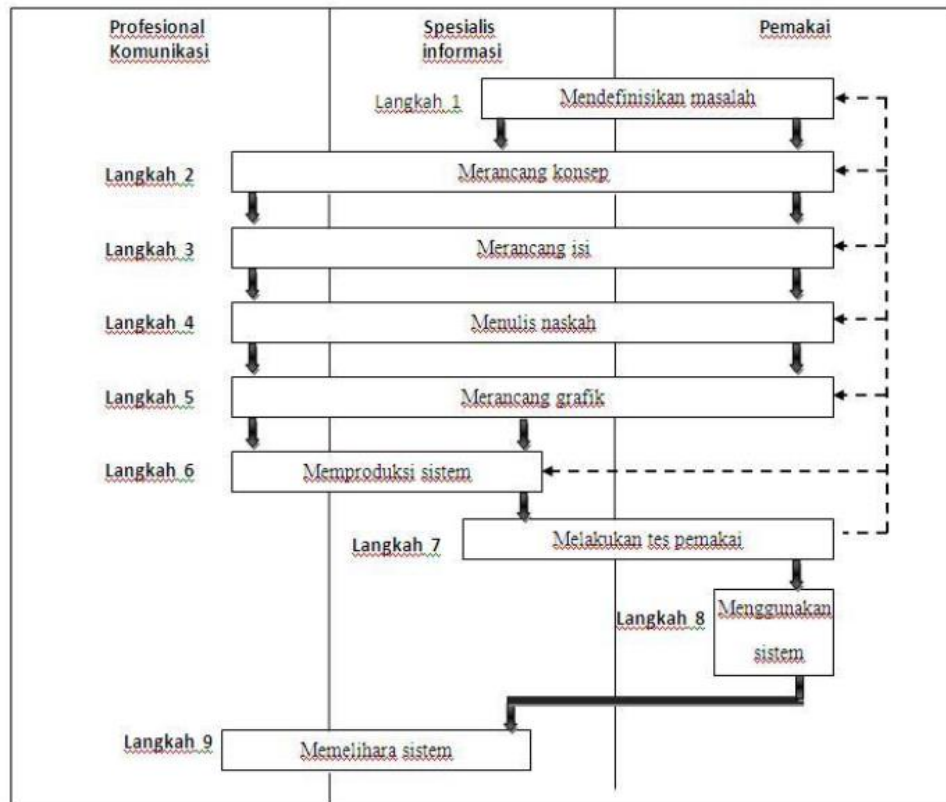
Profesional Komunikasi

Spesialis informasi

Pemakai

Langkah 1

Mendefinisikan masalah

Langkah 2

Merancang konsep

Langkah 3

Merancang isi

Langkah 4

Menulis naskah

Langkah 5

Merancang grafik

Langkah 6

Memproduksi sistem

Langkah 7

Melakukan tes pemakai

Langkah 8

Menggunakan sistem

Langkah 9

Memelihara sistem